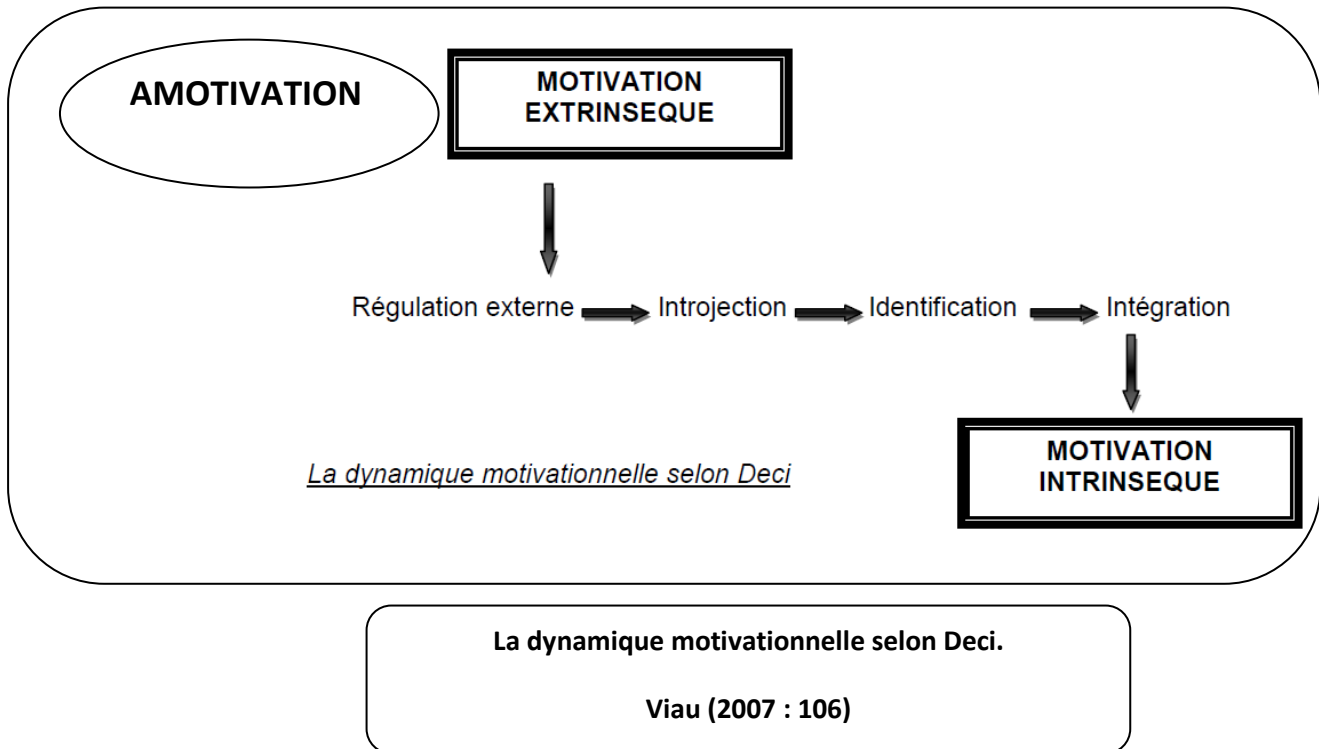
AMOTIVATION

MOTIVATION EXTRINSEQUE

Régulation externe Introjection Identification Intégration

MOTIVATION INTRINSEQUE

La dynamique motivationnelle selon Deci

La dynamique motivationnelle selon Deci.

Viau (2007 : 106)